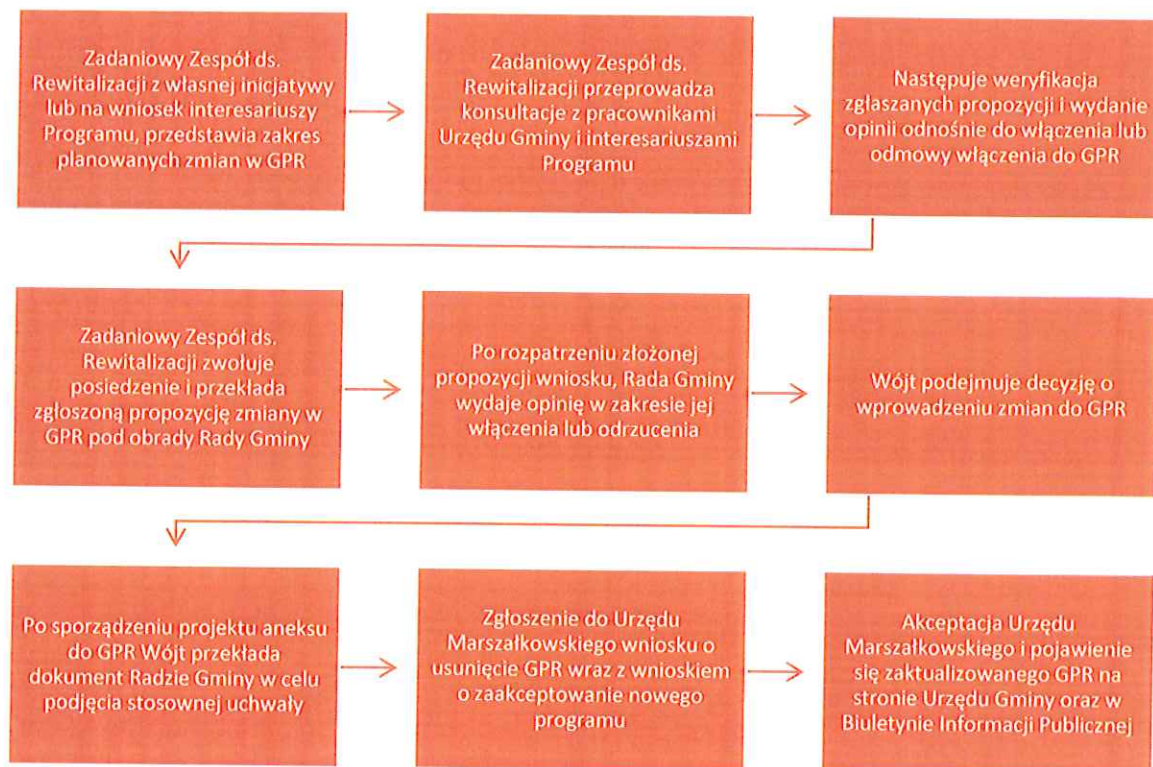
Zadaniowy Zespół ds. Rewitalizacji z własnej inicjatywy lub na wniosek interesariuszy Programu, przedstawia zakres planowanych zmian w GPR

Zadaniowy Zespół ds. Rewitalizacji przeprowadza konsultacje z pracownikami Urzędu Gminy i interesariuszami Programu

Następuje weryfikacja zgłaszanych propozycji i wydanie opinii odnośnie do włączenia lub odmowy włączenia do GPR

Zadaniowy Zespół ds. Rewitalizacji zwołuje posiedzenie i przekłada zgłoszoną propozycję zmiany w GPR pod obrady Rady Gminy

Po rozpatrzeniu złożonej propozycji wniosku, Rada Gminy wydaje opinię w zakresie jej włączenia lub odrzucenia

Wójt podejmuje decyzję o wprowadzeniu zmian do GPR

Po sporządzeniu projektu aneksu do GPR Wójt przekłada dokument Radzie Gminy w celu podjęcia stosownej uchwały

Zgłoszenie do Urzędu Marszałkowskiego wniosku o usunięcie GPR wraz z wnioskiem o zaakceptowanie nowego programu

Akceptacja Urzędu Marszałkowskiego i pojawienie się zaktualizowanego GPR na stronie Urzędu Gminy oraz w Biuletynie Informacji Publicznej